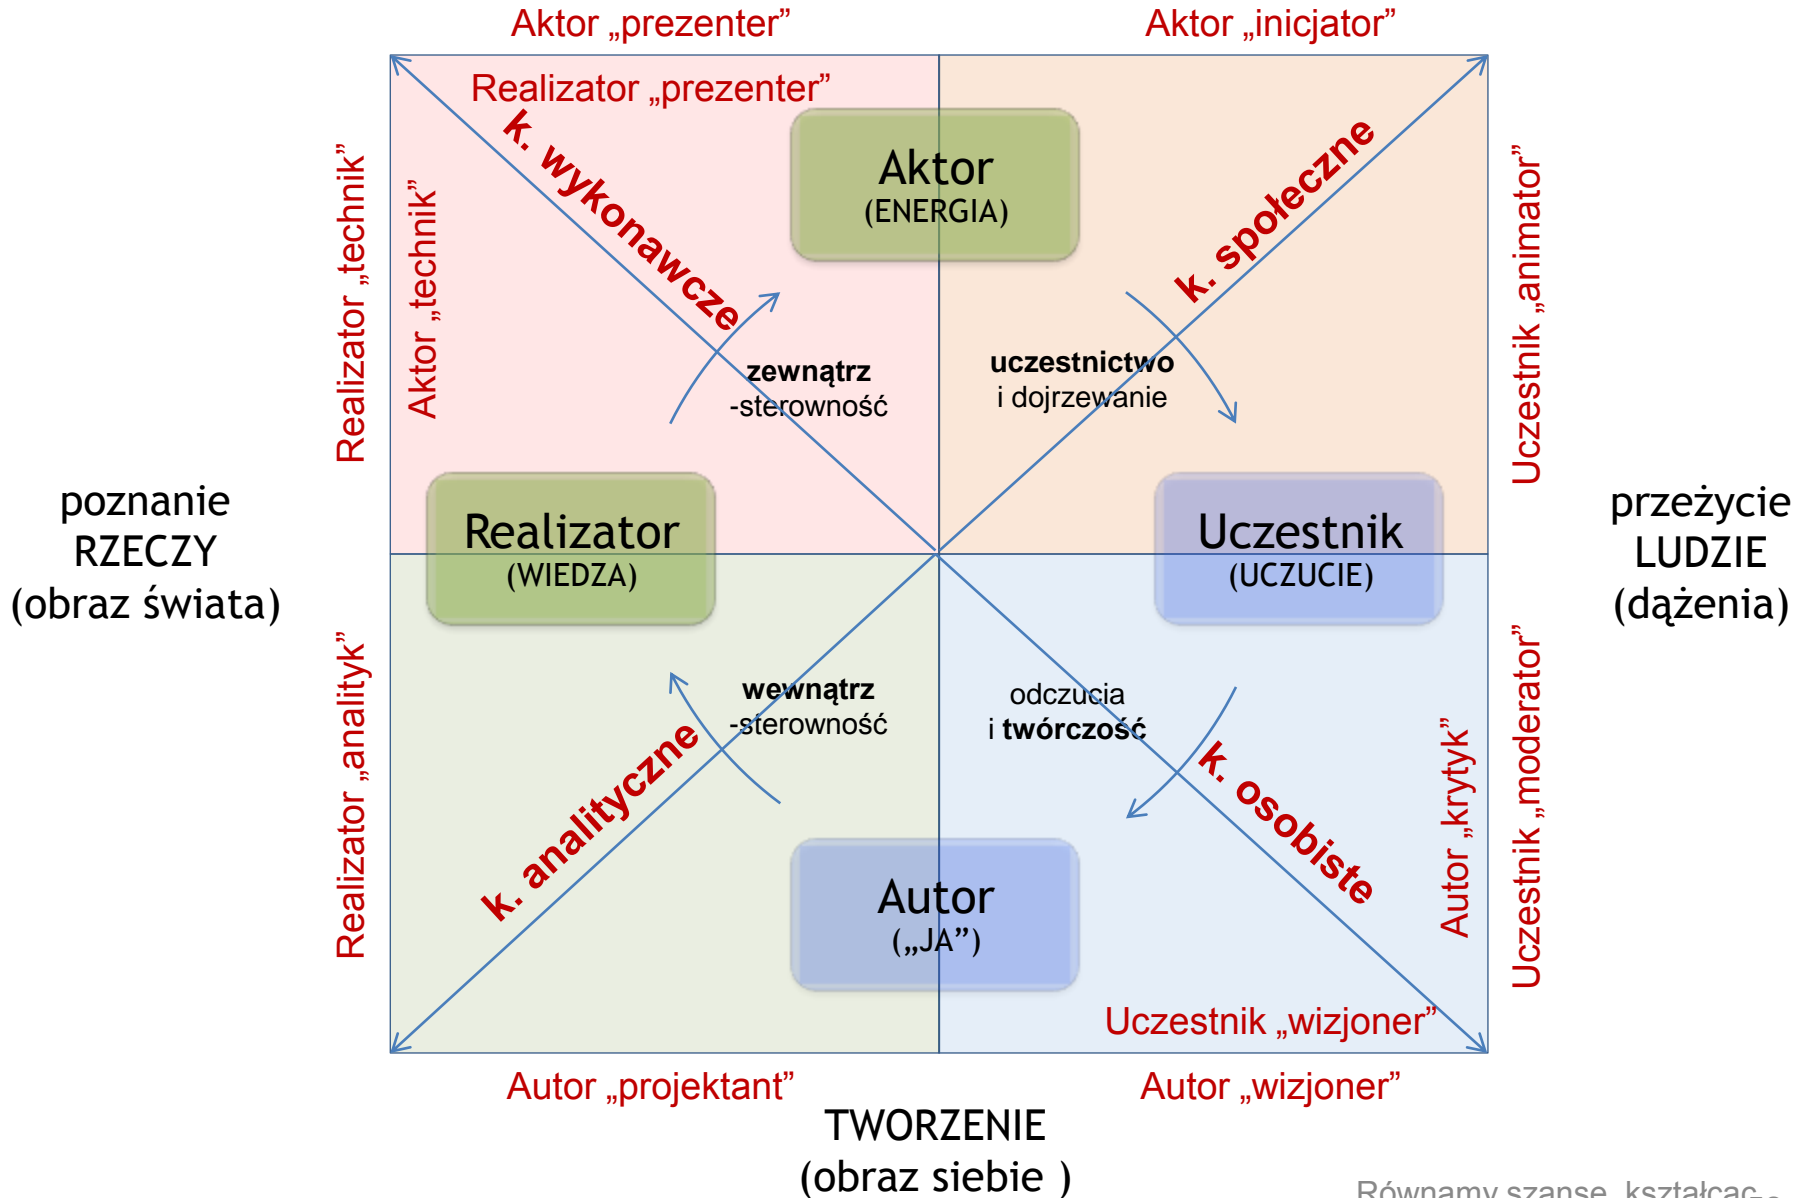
Aktor „prezenter”

Aktor „inicjator”

Realizator „prezenter”

k. wykonawcze

Aktor
(ENERGIA)

k. społeczne

Realizator „technik”

Aktor „technik”

Uczestnik „animator”

zewnątrz
-sterowność

uczestnictwo
i dojrzewanie

poznanie
RZECZY
(obraz świata)

Realizator
(WIEDZA)

Uczestnik
(UCZUCIE)

przeżycie
LUDZIE
(dążenia)

wewnątrz
-sterowność

odczucia
i twórczość

Realizator „analityk”

k. analityczne

k. osobiste

Autor „krytyk”

Uczestnik „moderator”

Autor
(„JA”)

Uczestnik „wizjoner”

Autor „projektant”

Autor „wizjoner”

TWORZENIE
(obraz siebie )

Równamy szanse, kształcąc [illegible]